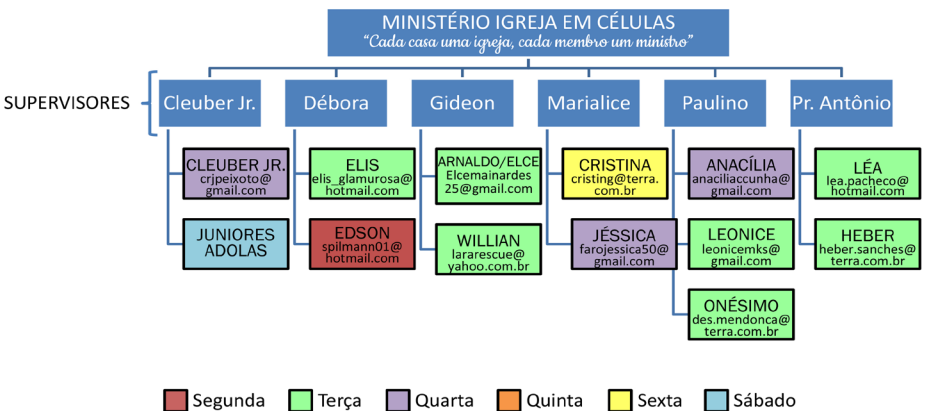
MINISTÉRIO IGREJA EM CÉLULAS
"Cada casa uma igreja, cada membro um ministro"

SUPERVISORES

Cleuber Jr.

CLEUBER JR.
crjpeixoto@gmail.com

JUNIORES ADOLAS

Débora

ELIS
elis_glamurosa@hotmail.com

EDSON
spilmann01@hotmail.com

Gideon

ARNALDO/ELCE
Elcemainardes25@gmail.com

WILLIAN
lararescue@yahoo.com.br

Marialice

CRISTINA
cristing@terra.com.br

JÉSSICA
farojessica50@gmail.com

Paulino

ANACÍLIA
anaciliaccunha@gmail.com

LEONICE
leonicemks@gmail.com

ONÉSIMO
des.mendonca@terra.com.br

Pr. Antônio

LÉA
lea.pacheco@hotmail.com

HEBER
heber.sanches@terra.com.br

Segunda | Terça | Quarta | Quinta | Sexta | Sábado